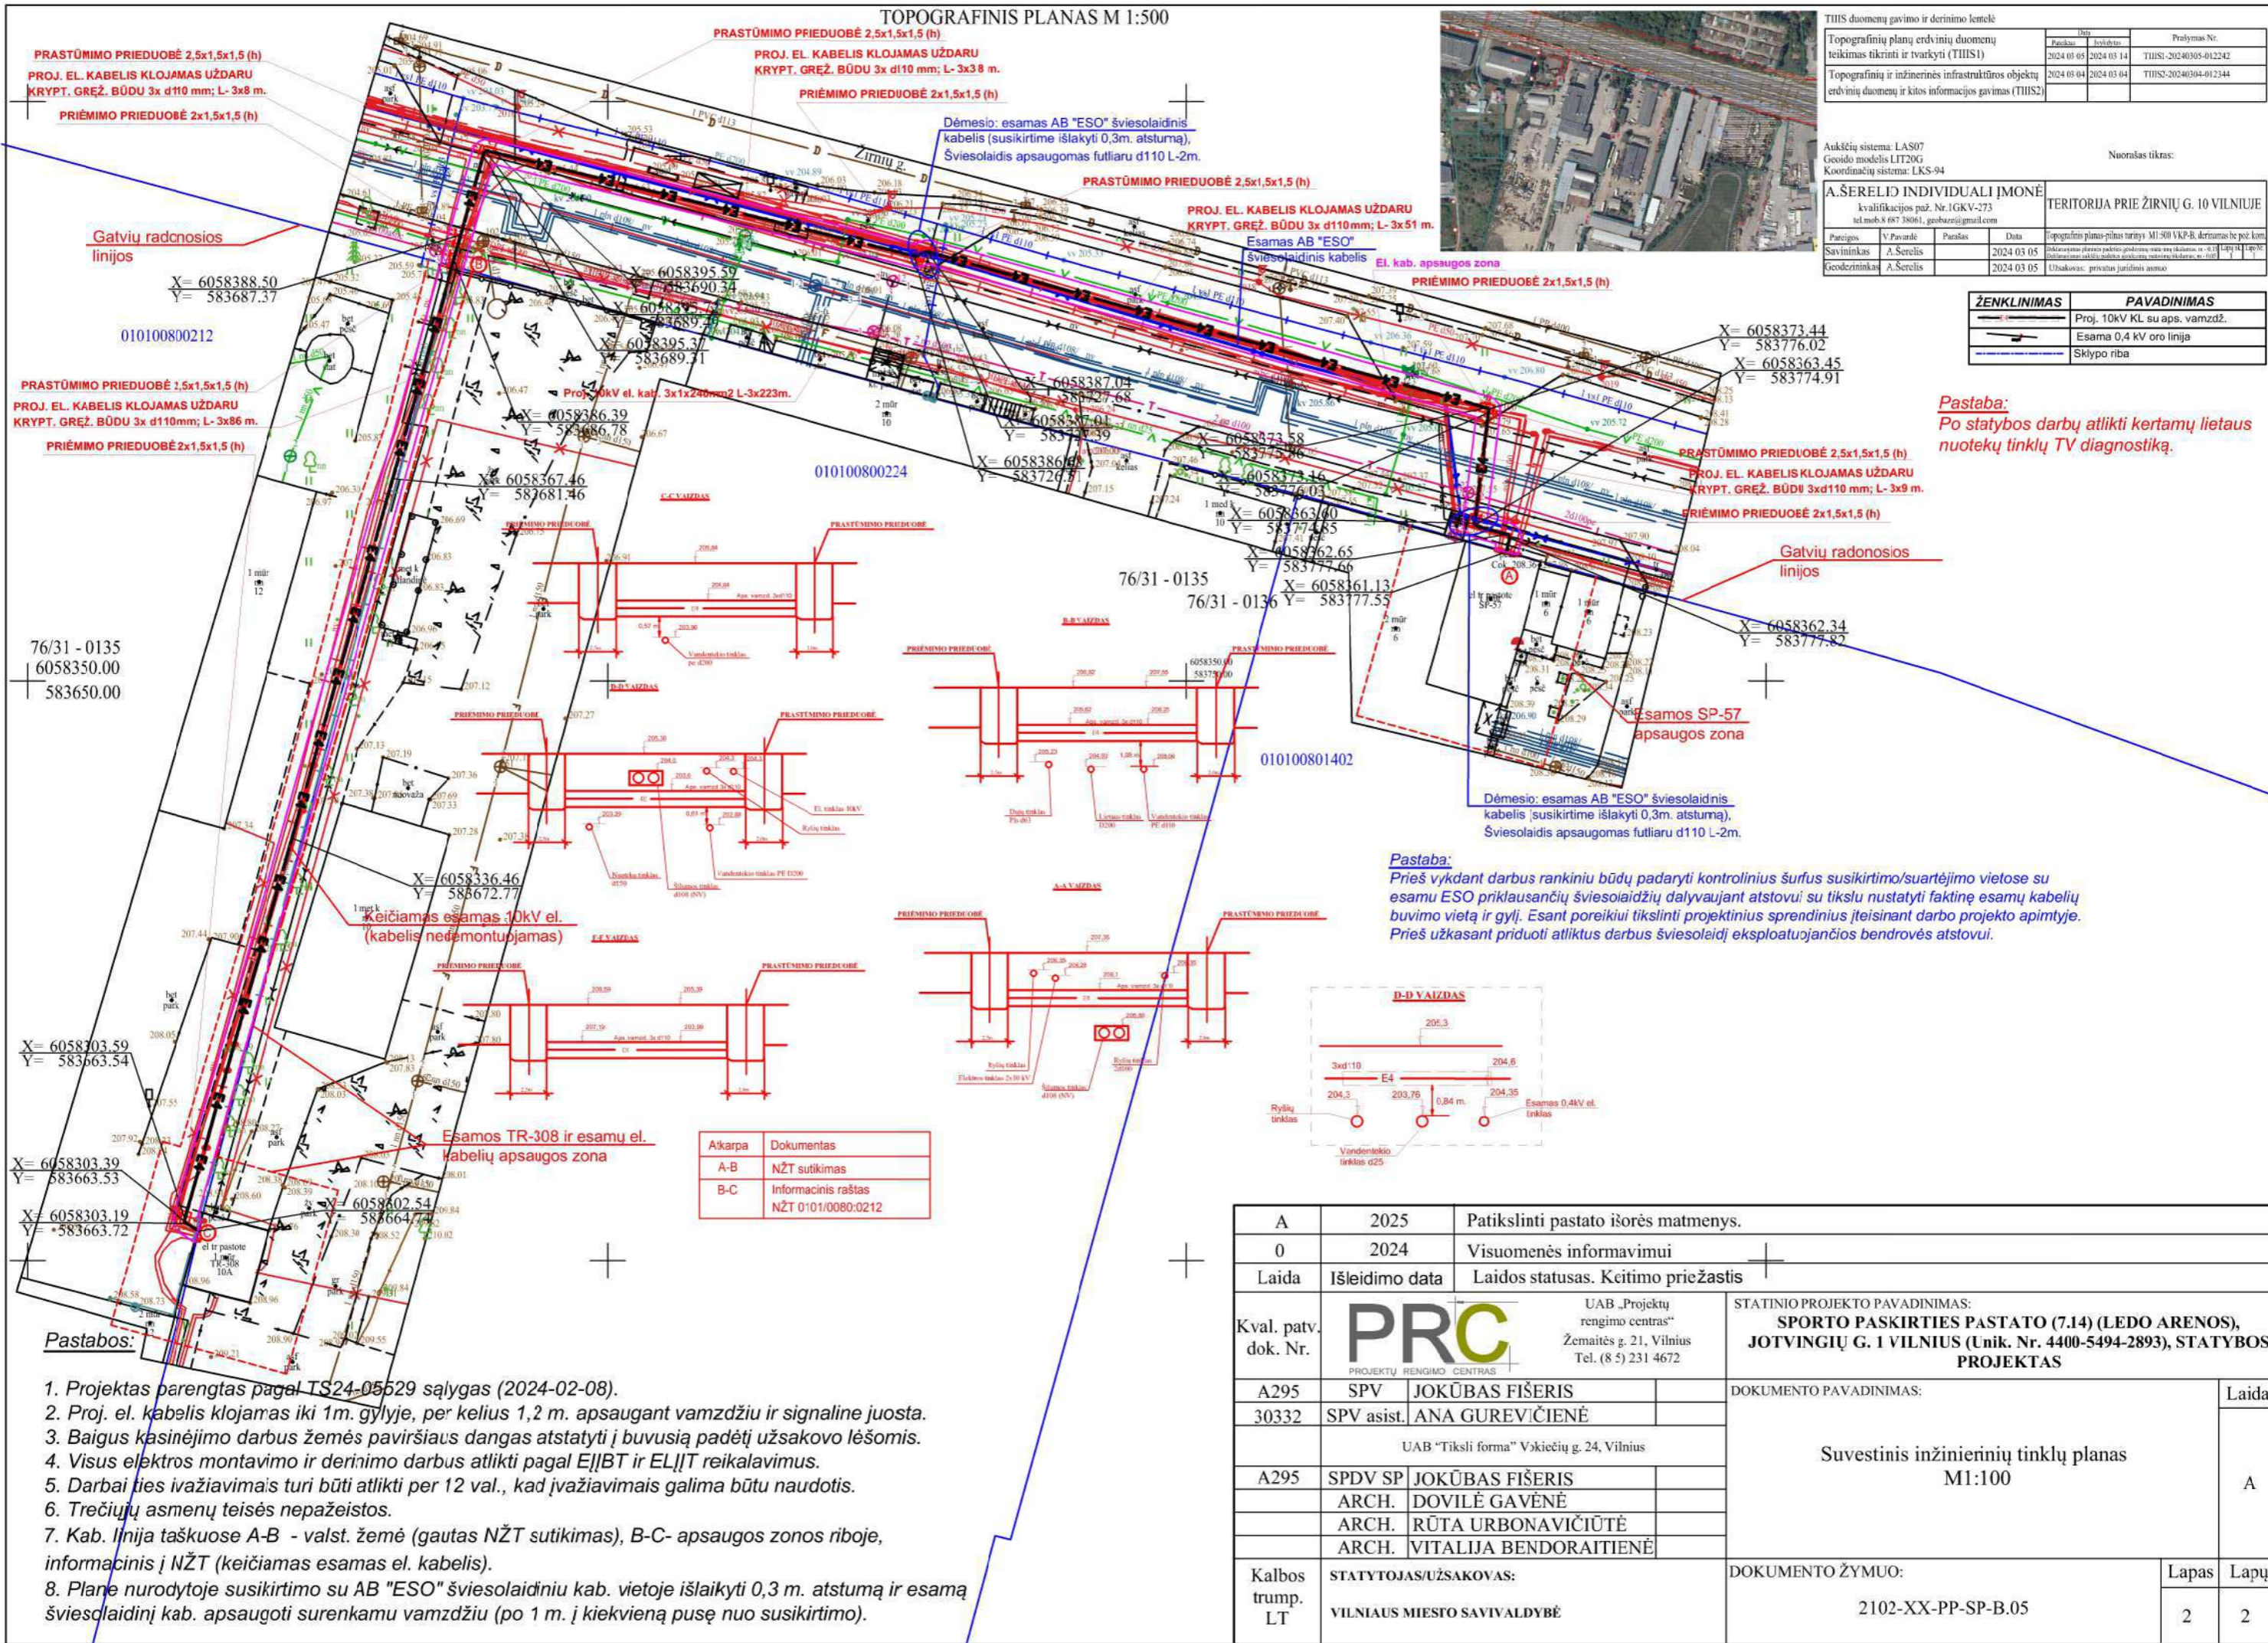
TOPOGRAFINIS PLANAS M 1:500

PRASTŪMIMO PRIEDUOBĖ 2,5x1,5x1,5 (h)
PROJ. EL. KABELIS KLOJAMAS UŽDARU KRYPT. GRĘŽ. BŪDU 3x d110 mm; L- 3x8 m.
PRIĖMIMO PRIEDUOBĖ 2x1,5x1,5 (h)

PRASTŪMIMO PRIEDUOBĖ 2,5x1,5x1,5 (h)
PROJ. EL. KABELIS KLOJAMAS UŽDARU KRYPT. GRĘŽ. BŪDU 3x d110 mm; L- 3x38 m.
PRIĖMIMO PRIEDUOBĖ 2x1,5x1,5 (h)

Dėmesio: esamas AB "ESO" šviesolaidinis kabelis (susikirtime išlaikyti 0,3m. atstumą), Šviesolaidis apsaugomas futliaru d110 L-2m.

PRASTŪMIMO PRIEDUOBĖ 2,5x1,5x1,5 (h)
PROJ. EL. KABELIS KLOJAMAS UŽDARU KRYPT. GRĘŽ. BŪDU 3x d110mm; L- 3x51 m.
Esamas AB "ESO" šviesolaidinis kabelis
El. kab. apsaugos zona
PRIĖMIMO PRIEDUOBĖ 2x1,5x1,5 (h)

Gatvių radonosios linijos

X= 6058388.50
Y= 583687.37

010100800212

PRASTŪMIMO PRIEDUOBĖ 2,5x1,5x1,5 (h)
PROJ. EL. KABELIS KLOJAMAS UŽDARU KRYPT. GRĘŽ. BŪDU 3x d110mm; L- 3x86 m.
PRIĖMIMO PRIEDUOBĖ 2x1,5x1,5 (h)

Proj. 10kV el. kab. 3x1x240mm2 L-3x223m.

010100800224

X= 6058373.44
Y= 583776.02
X= 6058363.45
Y= 583774.91

Pastaba:
Po statybos darbų atlikti kertamų lietaus nuotekų tinklų TV diagnostiką.

PRASTŪMIMO PRIEDUOBĖ 2,5x1,5x1,5 (h)
PROJ. EL. KABELIS KLOJAMAS UŽDARU KRYPT. GRĘŽ. BŪDU 3xd110 mm; L- 3x9 m.
PRIĖMIMO PRIEDUOBĖ 2x1,5x1,5 (h)

Gatvių radonosios linijos

76/31 - 0135
76/31 - 0136

X= 6058362.34
Y= 583777.82

76/31 - 0135
6058350.00
583650.00

Esamos SP-57 apsaugos zona

010100801402

Dėmesio: esamas AB "ESO" šviesolaidinis kabelis (susikirtime išlaikyti 0,3m. atstumą), Šviesolaidis apsaugomas futliaru d110 L-2m.

Pastaba:
Prieš vykdant darbus rankiniu būdų padaryti kontrolinius šurfus susikirtimo/suartėjimo vietose su esamu ESO priklausančių šviesolaidžių dalyvaujant atstovui su tikslu nustatyti faktinę esamų kabelių buvimo vietą ir gylį. Esant poreikiui tikslinti projektinius sprendinius įteisinant darbo projekto apimtyje. Prieš užkasant priduoti atliktus darbus šviesolaidį eksploatuojančios bendrovės atstovui.

Keičiamas esamas 10kV el. (kabelis nedemontuojamas)

X= 6058336.46
Y= 583672.77

X= 6058303.59
Y= 583663.54

Esamos TR-308 ir esamų el. kabelių apsaugos zona

X= 6058303.39
Y= 583663.53

X= 6058303.19
Y= 583663.72

X= 6058302.54
Y= 583664

| Atkarpa | Dokumentas |
|---|---|
| A-B | NŽT sutikimas |
| B-C | Informacinis raštas NŽT 0101/0080:0212 |

C-C VAIZDAS
B-B VAIZDAS
D-D VAIZDAS
A-A VAIZDAS
E-E VAIZDAS
PRIĖMIMO PRIEDUOBĖ
PRASTŪMIMO PRIEDUOBĖ

D-D VAIZDAS
205,3
3xd110
E4
204,6
204,3
203,76
0,84 m.
204,35
Ryšių tinklas
Esamas 0,4kV el. tinklas
Vandentiekio tinklas d25

TIIIS duomenų gavimo ir derinimo lentelė
Topografinių planų erdvinių duomenų teikimas tikrinti ir tvarkyti (TIIIS1) | 2024 03 05 | 2024 03 14 | TIIS1-20240305-012242
Topografinių ir inžinerinės infrastruktūros objektų erdvinių duomenų ir kitos informacijos gavimas (TIIIS2) | 2024 03 04 | 2024 03 04 | TIIS2-20240304-012344

Aukščių sistema: LAS07
Geoido modelis LIT20G
Koordinačių sistema: LKS-94
Nuorašas tikras:

A.ŠERELIO INDIVIDUALI ĮMONĖ
TERITORIJA PRIE ŽIRNIŲ G. 10 VILNIUJE
Savininkas A.Šerelis 2024 03 05
Geodezininkas A.Šerelis 2024 03 05

| ŽENKLINIMAS | PAVADINIMAS |
|---|---|
| | Proj. 10kV KL su aps. vamzdž. |
| | Esama 0,4 kV oro linija |
| | Sklypo riba |

Pastabos:
1. Projektas parengtas pagal TS24-05529 sąlygas (2024-02-08).
2. Proj. el. kabelis klojamas iki 1m. gylyje, per kelius 1,2 m. apsaugant vamzdžiu ir signaline juosta.
3. Baigus kasinėjimo darbus žemės paviršiaus dangas atstatyti į buvusią padėtį užsakovo lėšomis.
4. Visus elektros montavimo ir derinimo darbus atlikti pagal EĮIBT ir ELĮT reikalavimus.
5. Darbai ties įvažiavimais turi būti atlikti per 12 val., kad įvažiavimais galima būtu naudotis.
6. Trečiųjų asmenų teisės nepažeistos.
7. Kab. linija taškuose A-B - valst. žemė (gautas NŽT sutikimas), B-C- apsaugos zonos riboje, informacinis į NŽT (keičiamas esamas el. kabelis).
8. Plane nurodytoje susikirtimo su AB "ESO" šviesolaidiniu kab. vietoje išlaikyti 0,3 m. atstumą ir esamą šviesolaidinį kab. apsaugoti surenkamu vamzdžiu (po 1 m. į kiekvieną pusę nuo susikirtimo).

| A | 2025 | Patikslinti pastato išorės matmenys. |
|---|---|---|
| 0 | 2024 | Visuomenės informavimui |
| Laida | Išleidimo data | Laidos statusas. Keitimo priežastis |

Kval. patv. dok. Nr.
PRC PROJEKTŲ RENGIMO CENTRAS
UAB „Projektų rengimo centras" Žemaitės g. 21, Vilnius Tel. (8 5) 231 4672
STATINIO PROJEKTO PAVADINIMAS:
SPORTO PASKIRTIES PASTATO (7.14) (LEDO ARENOS), JOTVINGIŲ G. 1 VILNIUS (Unik. Nr. 4400-5494-2893), STATYBOS PROJEKTAS
A295 SPV JOKŪBAS FIŠERIS
30332 SPV asist. ANA GUREVIČIENĖ
UAB "Tiksli forma" Vokiečių g. 24, Vilnius
A295 SPDV SP JOKŪBAS FIŠERIS
ARCH. DOVILĖ GAVĖNĖ
ARCH. RŪTA URBONAVIČIŪTĖ
ARCH. VITALIJA BENDORAITIENĖ
DOKUMENTO PAVADINIMAS:
Suvestinis inžinierinių tinklų planas M1:100
Laida A
Kalbos trump. LT
STATYTOJAS/UŽSAKOVAS: VILNIAUS MIESTO SAVIVALDYBĖ
DOKUMENTO ŽYMUO: 2102-XX-PP-SP-B.05
Lapas 2
Lapų 2